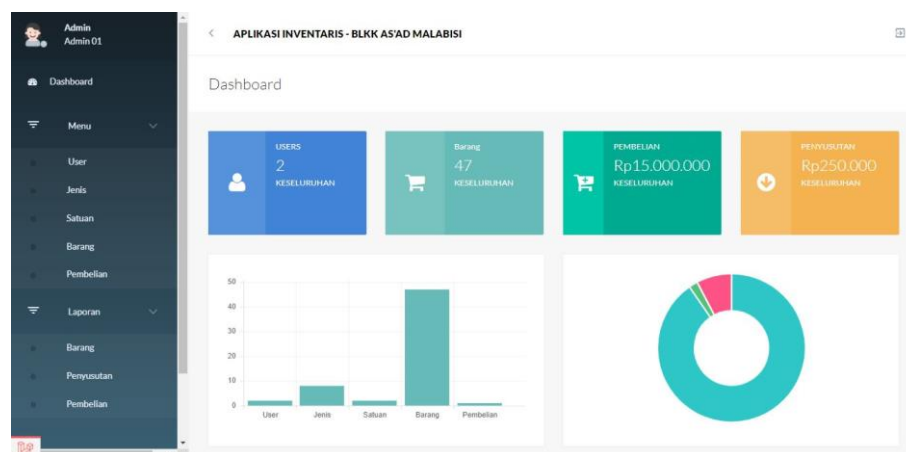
Admin
Admin 01

Dashboard

Menu

User

Jenis

Satuan

Barang

Pembelian

Laporan

Barang

Penyusutan

Pembelian

APLIKASI INVENTARIS - BLKK AS'AD MALABISI

Dashboard

USERS
2
KESELURUHAN

Barang
47
KESELURUHAN

PEMBELIAN
Rp15.000.000
KESELURUHAN

PENYUSUTAN
Rp250.000
KESELURUHAN

50
40
30
20
10
0
User Jenis Satuan Barang Pembelian